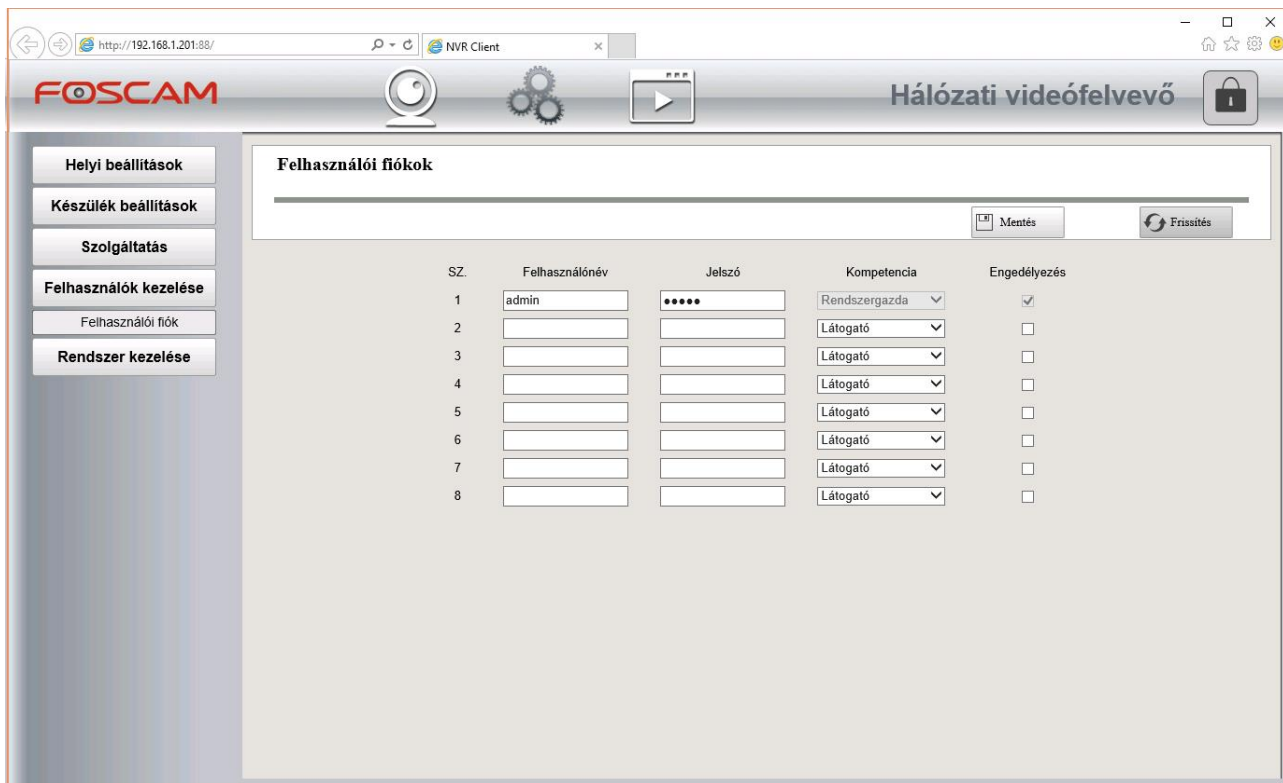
http://192.168.1.201:88/

NVR Client

FOSCAM

Hálózati videófelvevő

Helyi beállítások
Készülék beállítások
Szolgáltatás
Felhasználók kezelése
Felhasználói fiók
Rendszer kezelése

Felhasználói fiókok

Mentés
Frissítés

| SZ. | Felhasználónév | Jelszó | Kompetencia | Engedélyezés |
|---|---|---|---|---|
| 1 | admin | ●●●●● | Rendszergazda | ☑ |
| 2 | | | Látogató | ☐ |
| 3 | | | Látogató | ☐ |
| 4 | | | Látogató | ☐ |
| 5 | | | Látogató | ☐ |
| 6 | | | Látogató | ☐ |
| 7 | | | Látogató | ☐ |
| 8 | | | Látogató | ☐ |